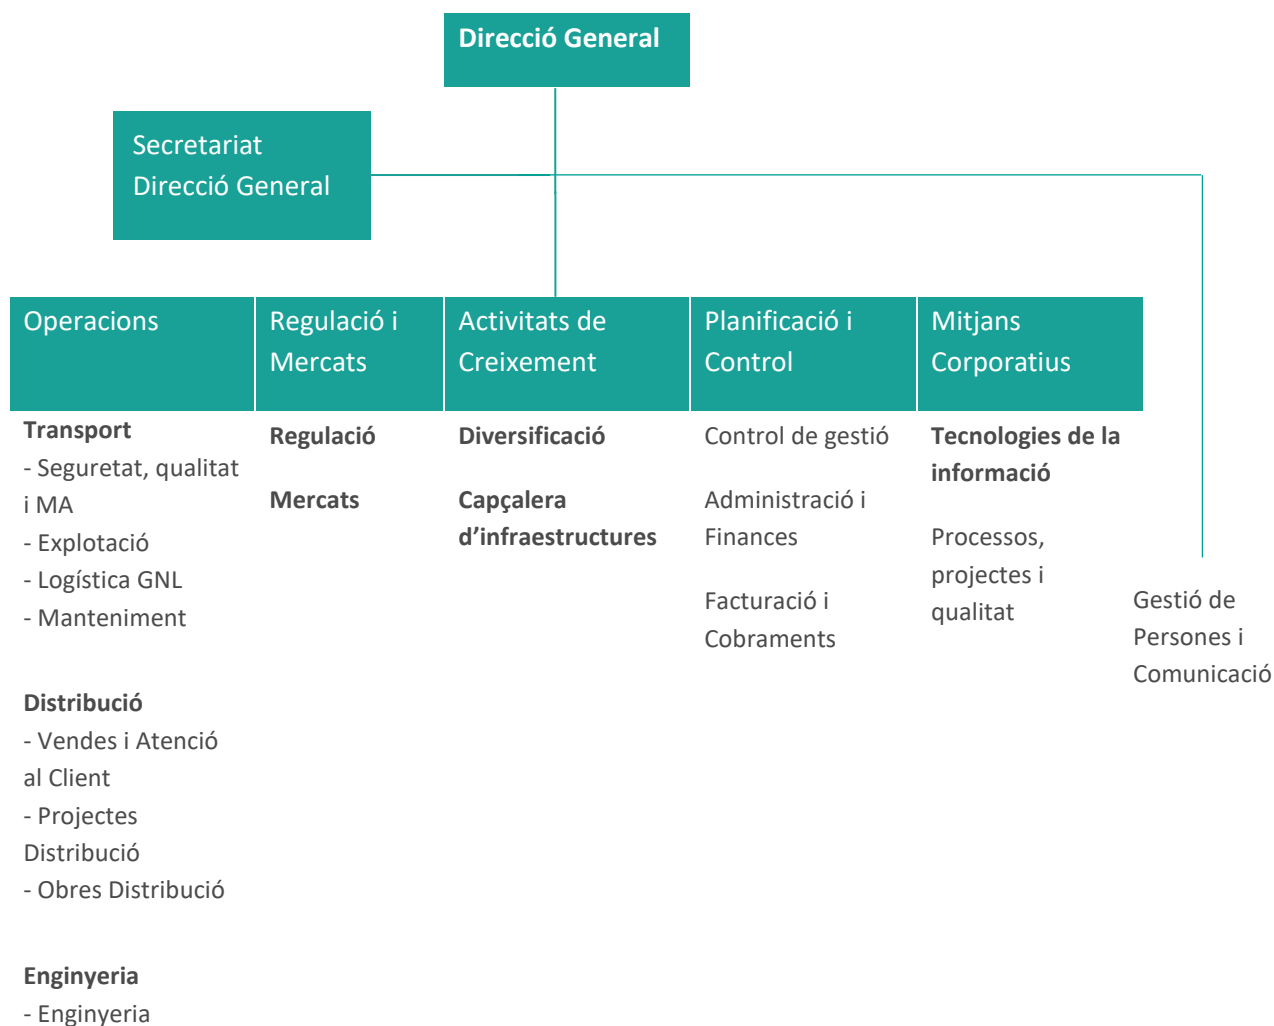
Direcció General

Secretariat Direcció General

Operacions

Transport
- Seguretat, qualitat i MA
- Explotació
- Logística GNL
- Manteniment

Distribució
- Vendes i Atenció al Client
- Projectes Distribució
- Obres Distribució

Enginyeria
- Enginyeria

Regulació i Mercats

Regulació

Mercats

Activitats de Creixement

Diversificació

Capçalera d'infraestructures

Planificació i Control

Control de gestió

Administració i Finances

Facturació i Cobraments

Mitjans Corporatius

Tecnologies de la informació

Processos, projectes i qualitat

Gestió de Persones i Comunicació